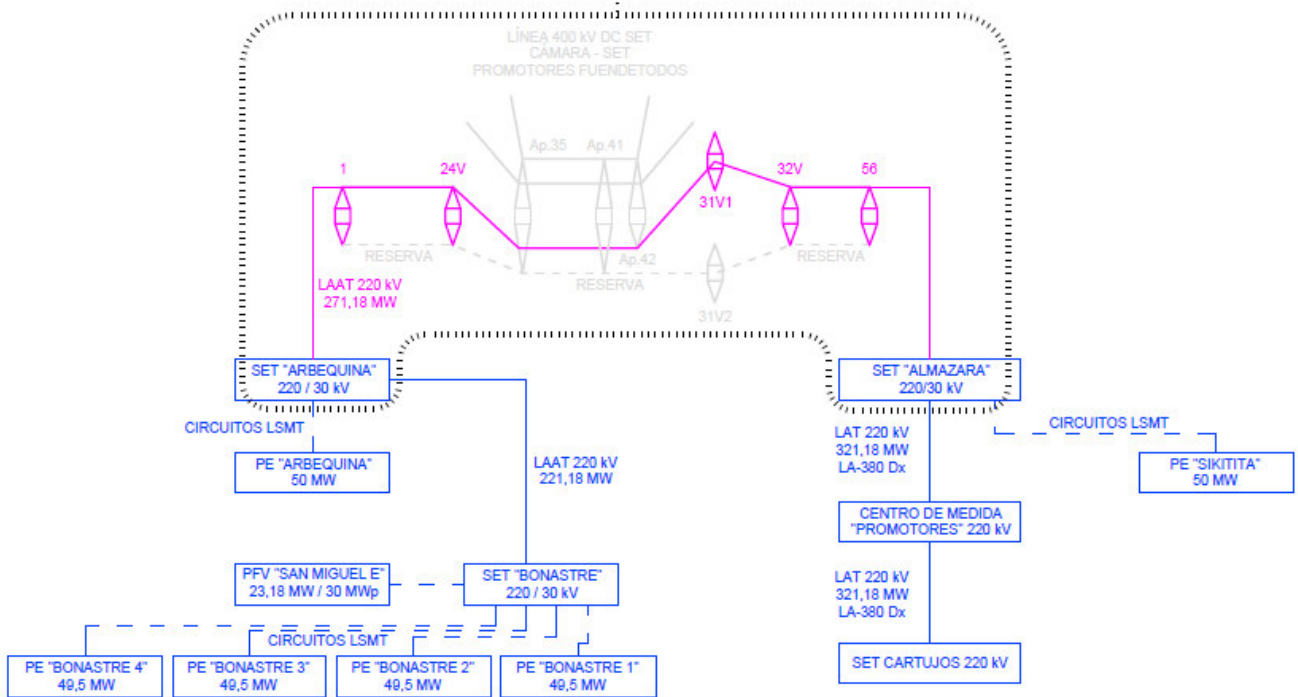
LÍNEA 400 kV DC SET CÁMARA - SET PROMOTORES FUENDETODOS

Ap.35
Ap.41

1
24V
31V1
32V
56

RESERVA
Ap.42
RESERVA
RESERVA
31V2

LAAT 220 kV
271,18 MW

SET "ARBEQUINA"
220 / 30 kV

SET "ALMAZARA"
220/30 kV

CIRCUITOS LSMT

PE "ARBEQUINA"
50 MW

LAAT 220 kV
221,18 MW

LAT 220 kV
321,18 MW
LA-380 Dx

CIRCUITOS LSMT

PE "SIKITITA"
50 MW

CENTRO DE MEDIDA
"PROMOTORES" 220 kV

PFV "SAN MIGUEL E"
23,18 MW / 30 MWp

SET "BONASTRE"
220 / 30 kV

LAT 220 kV
321,18 MW
LA-380 Dx

CIRCUITOS LSMT

SET CARTUJOS 220 kV

PE "BONASTRE 4"
49,5 MW

PE "BONASTRE 3"
49,5 MW

PE "BONASTRE 2"
49,5 MW

PE "BONASTRE 1"
49,5 MW